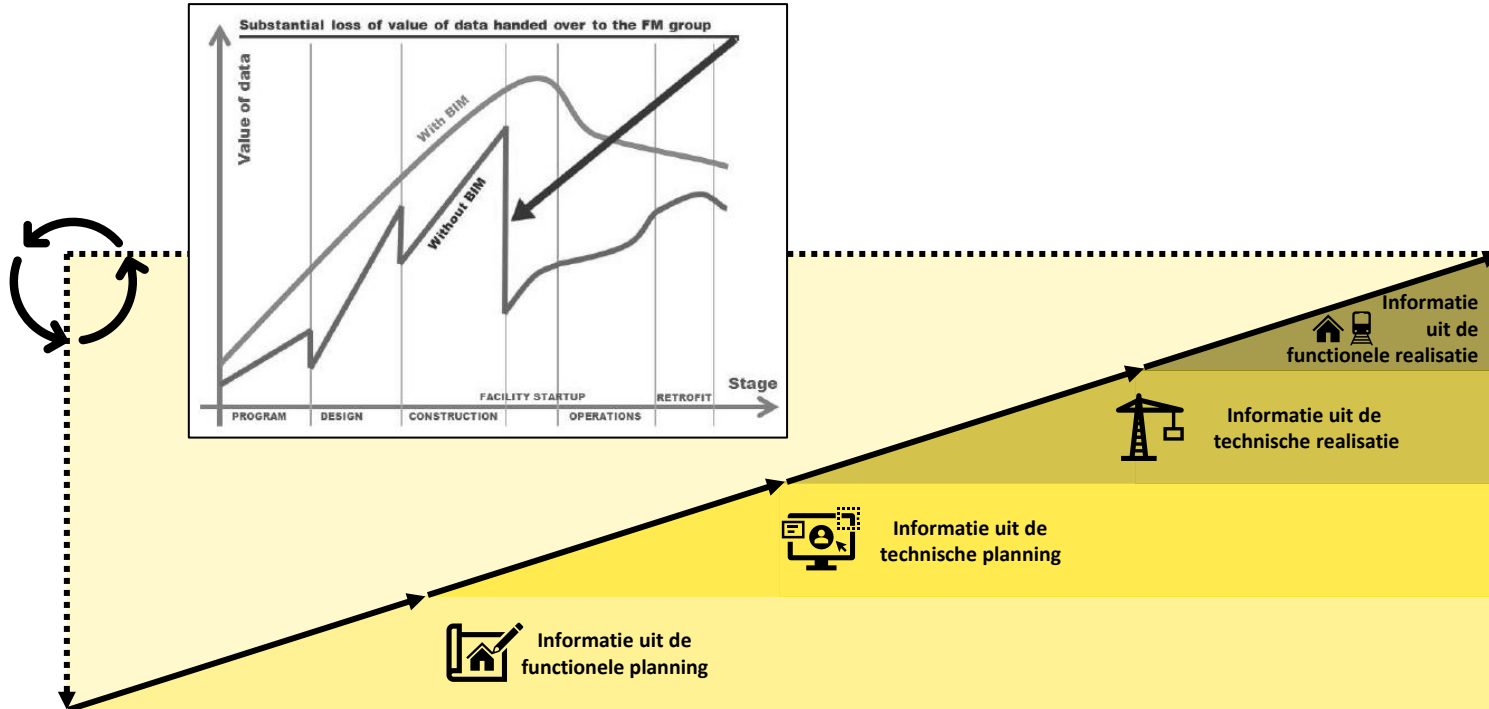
Substantial loss of value of data handed over to the FM group

Value of data

With BIM

Without BIM

Stage

FACILITY STARTUP

RETROFIT

PROGRAM

DESIGN

CONSTRUCTION

OPERATIONS

Informatie uit de functionele realisatie

Informatie uit de technische realisatie

Informatie uit de technische planning

Informatie uit de functionele planning